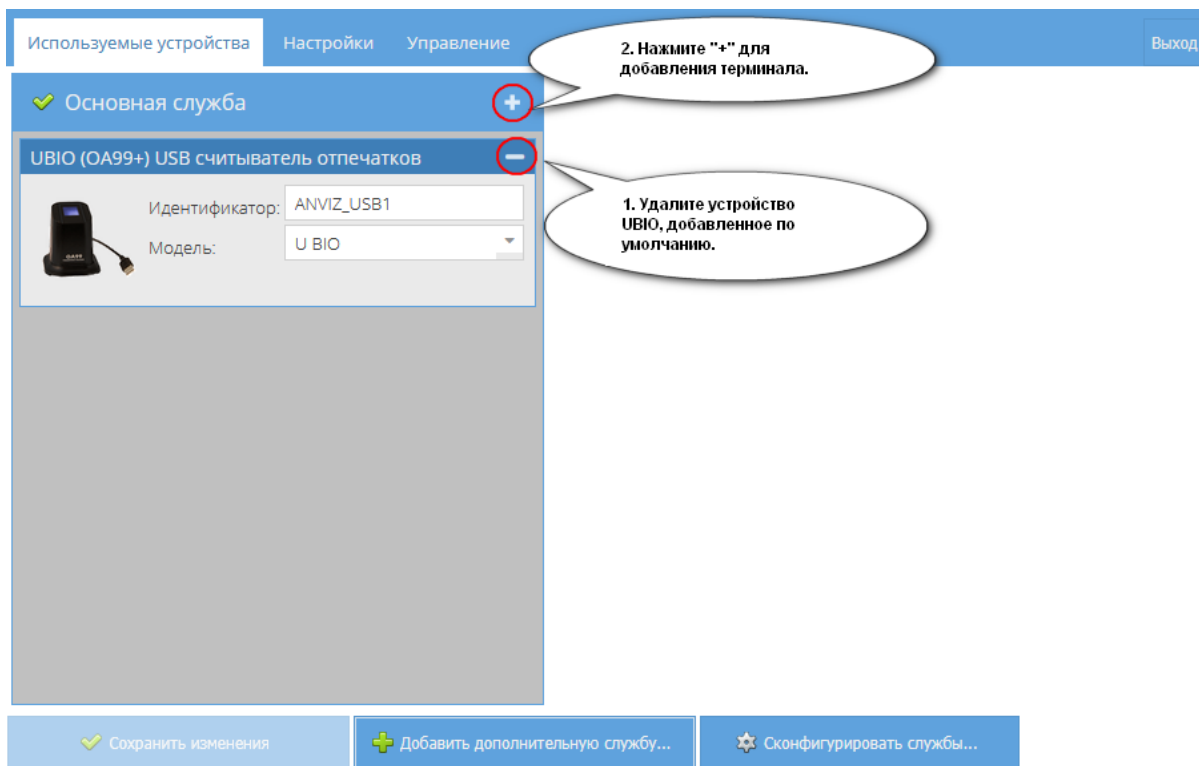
Используемые устройства Настройки Управление

Выход

2. Нажмите "+" для добавления терминала.

Основная служба

UBIO (OA99+) USB считыватель отпечатков

1. Удалите устройство UBIO, добавленное по умолчанию.

OA99

Идентификатор: ANVIZ_USB1

Модель: U BIO

Сохранить изменения

Добавить дополнительную службу...

Сконфигурировать службы...